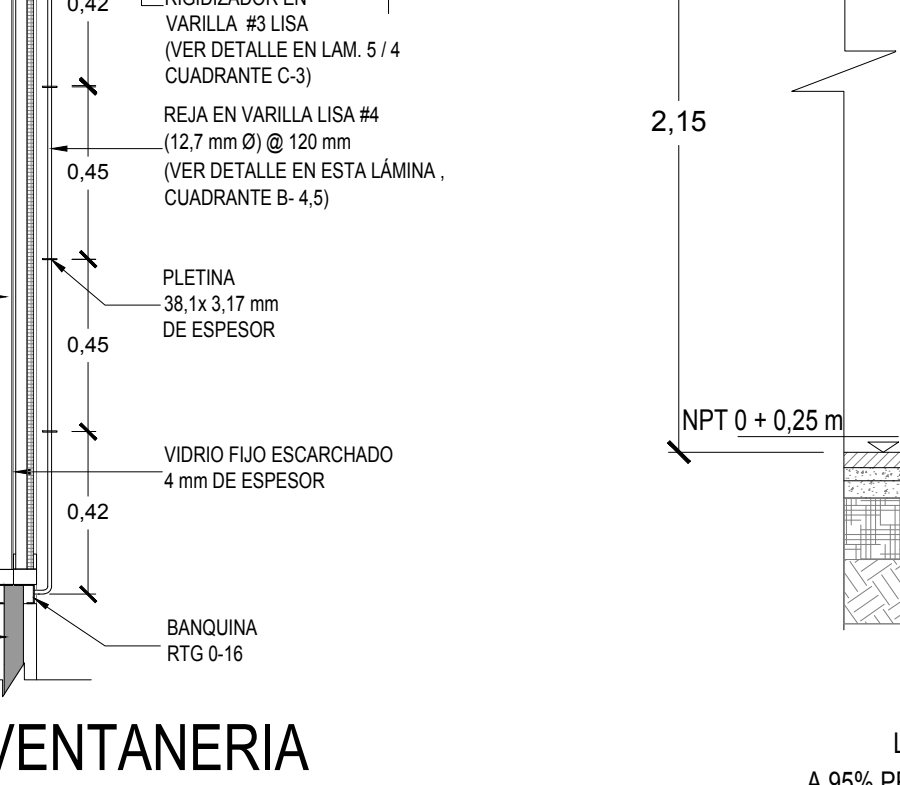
0,42

RIGIDIZADOR EN VARILLA #3 LISA (VER DETALLE EN LAM. 5 / 4 CUADRANTE C-3)

REJA EN VARILLA LISA #4 (12,7 mm Ø) @ 120 mm (VER DETALLE EN ESTA LÁMINA , CUADRANTE B- 4,5)

0,45

PLETINA 38,1x 3,17 mm DE ESPESOR

0,45

VIDRIO FIJO ESCARCHADO 4 mm DE ESPESOR

0,42

BANQUINA RTG 0-16

VENTANERIA

2,15

NPT 0 + 0,25 m

L

A 95% P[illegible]